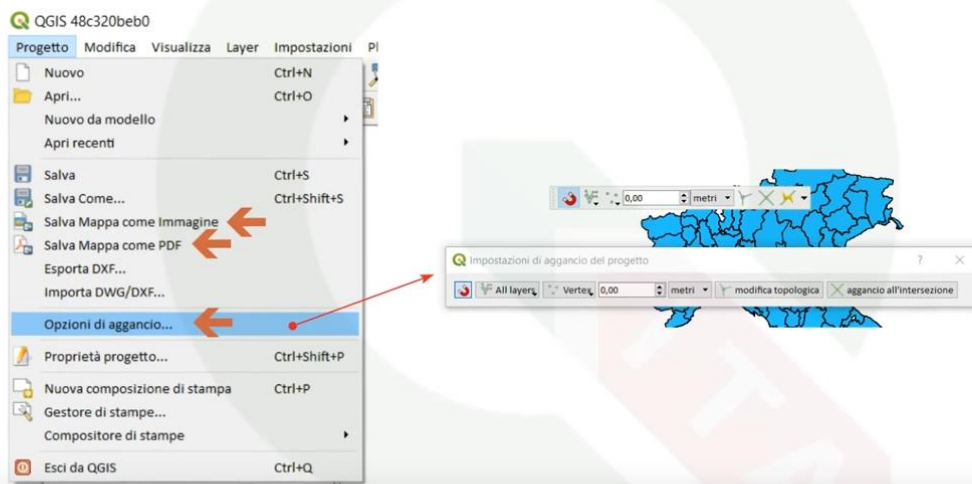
QGIS 48c320beb0

Progetto Modifica Visualizza Layer Impostazioni Pl

Nuovo Ctrl+N
Apri... Ctrl+O
Nuovo da modello
Apri recenti
Salva Ctrl+S
Salva Come... Ctrl+Shift+S
Salva Mappa come Immagine
Salva Mappa come PDF
Esporta DXF...
Importa DWG/DXF...
Opzioni di aggancio...
Proprietà progetto... Ctrl+Shift+P
Nuova composizione di stampa Ctrl+P
Gestore di stampe...
Compositore di stampe
Esci da QGIS Ctrl+Q

0,00 metri

Impostazioni di aggancio del progetto ? ×
All layers Vertex 0,00 metri modifica topologica aggancio all'intersezione